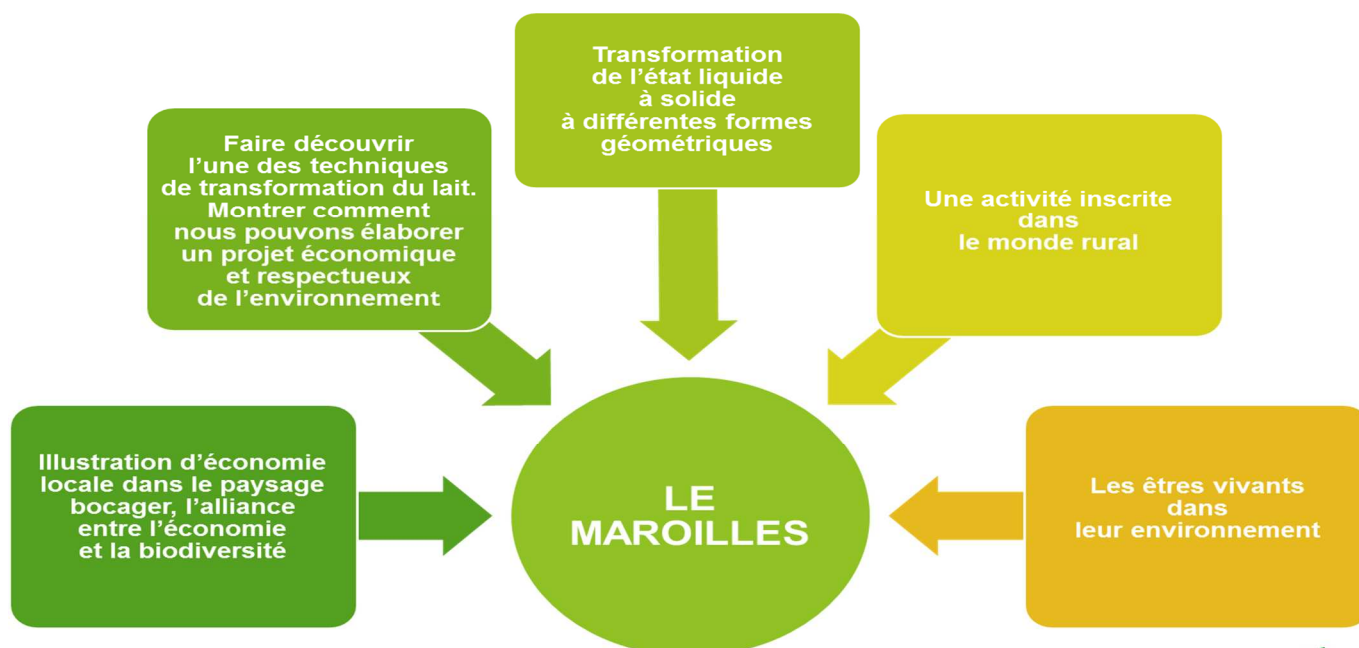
Faire découvrir l’une des techniques de transformation du lait. Montrer comment nous pouvons élaborer un projet économique et respectueux de l’environnement

Transformation de l’état liquide à solide à différentes formes géométriques

Une activité inscrite dans le monde rural

Illustration d’économie locale dans le paysage bocager, l’alliance entre l’économie et la biodiversité

LE MAROILLES

Les êtres vivants dans leur environnement